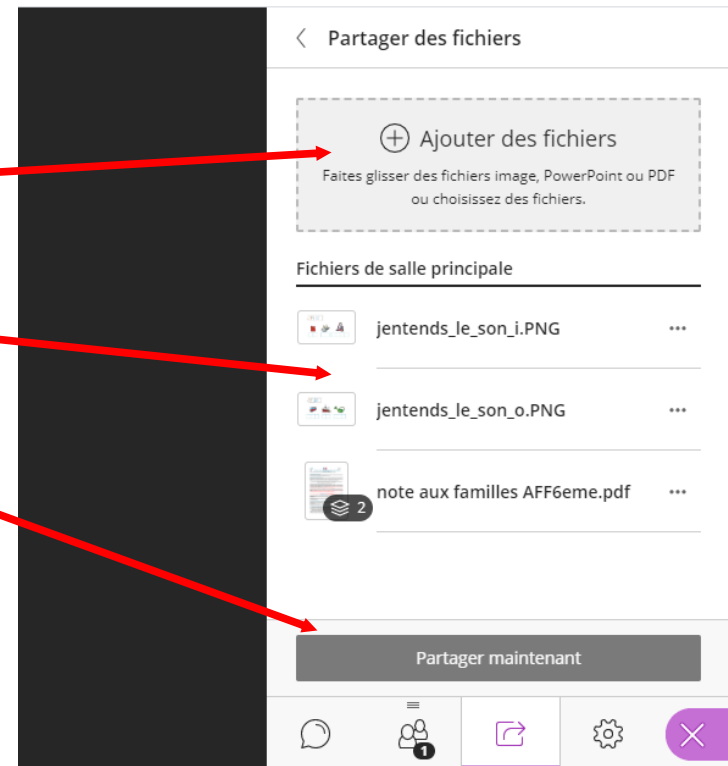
Partager des fichiers

Ajouter des fichiers

Faites glisser des fichiers image, PowerPoint ou PDF ou choisissez des fichiers.

Fichiers de salle principale

jentends_le_son_i.PNG ...

jentends_le_son_o.PNG ...

note aux familles AFF6eme.pdf ...

2

Partager maintenant

1